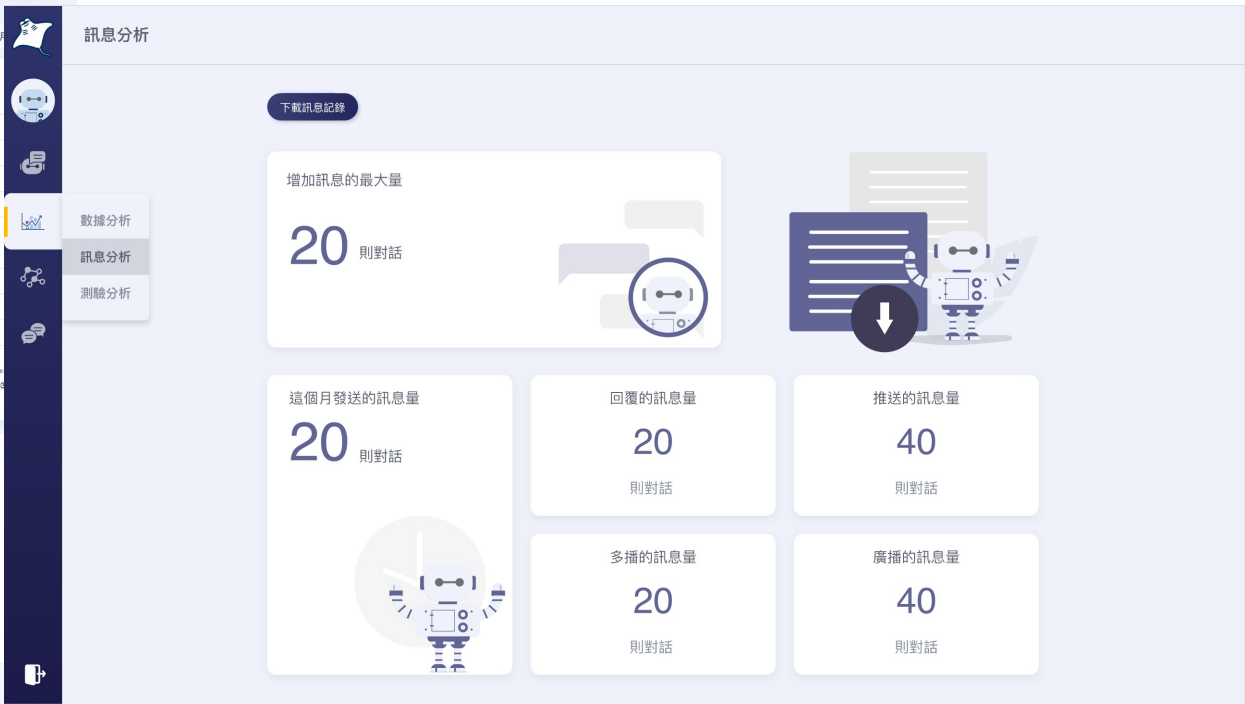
訊息分析

數據分析
訊息分析
測驗分析

下載訊息記錄

增加訊息的最大量
20 則對話

這個月發送的訊息量
20 則對話

回覆的訊息量
20
則對話

推送的訊息量
40
則對話

多播的訊息量
20
則對話

廣播的訊息量
40
則對話